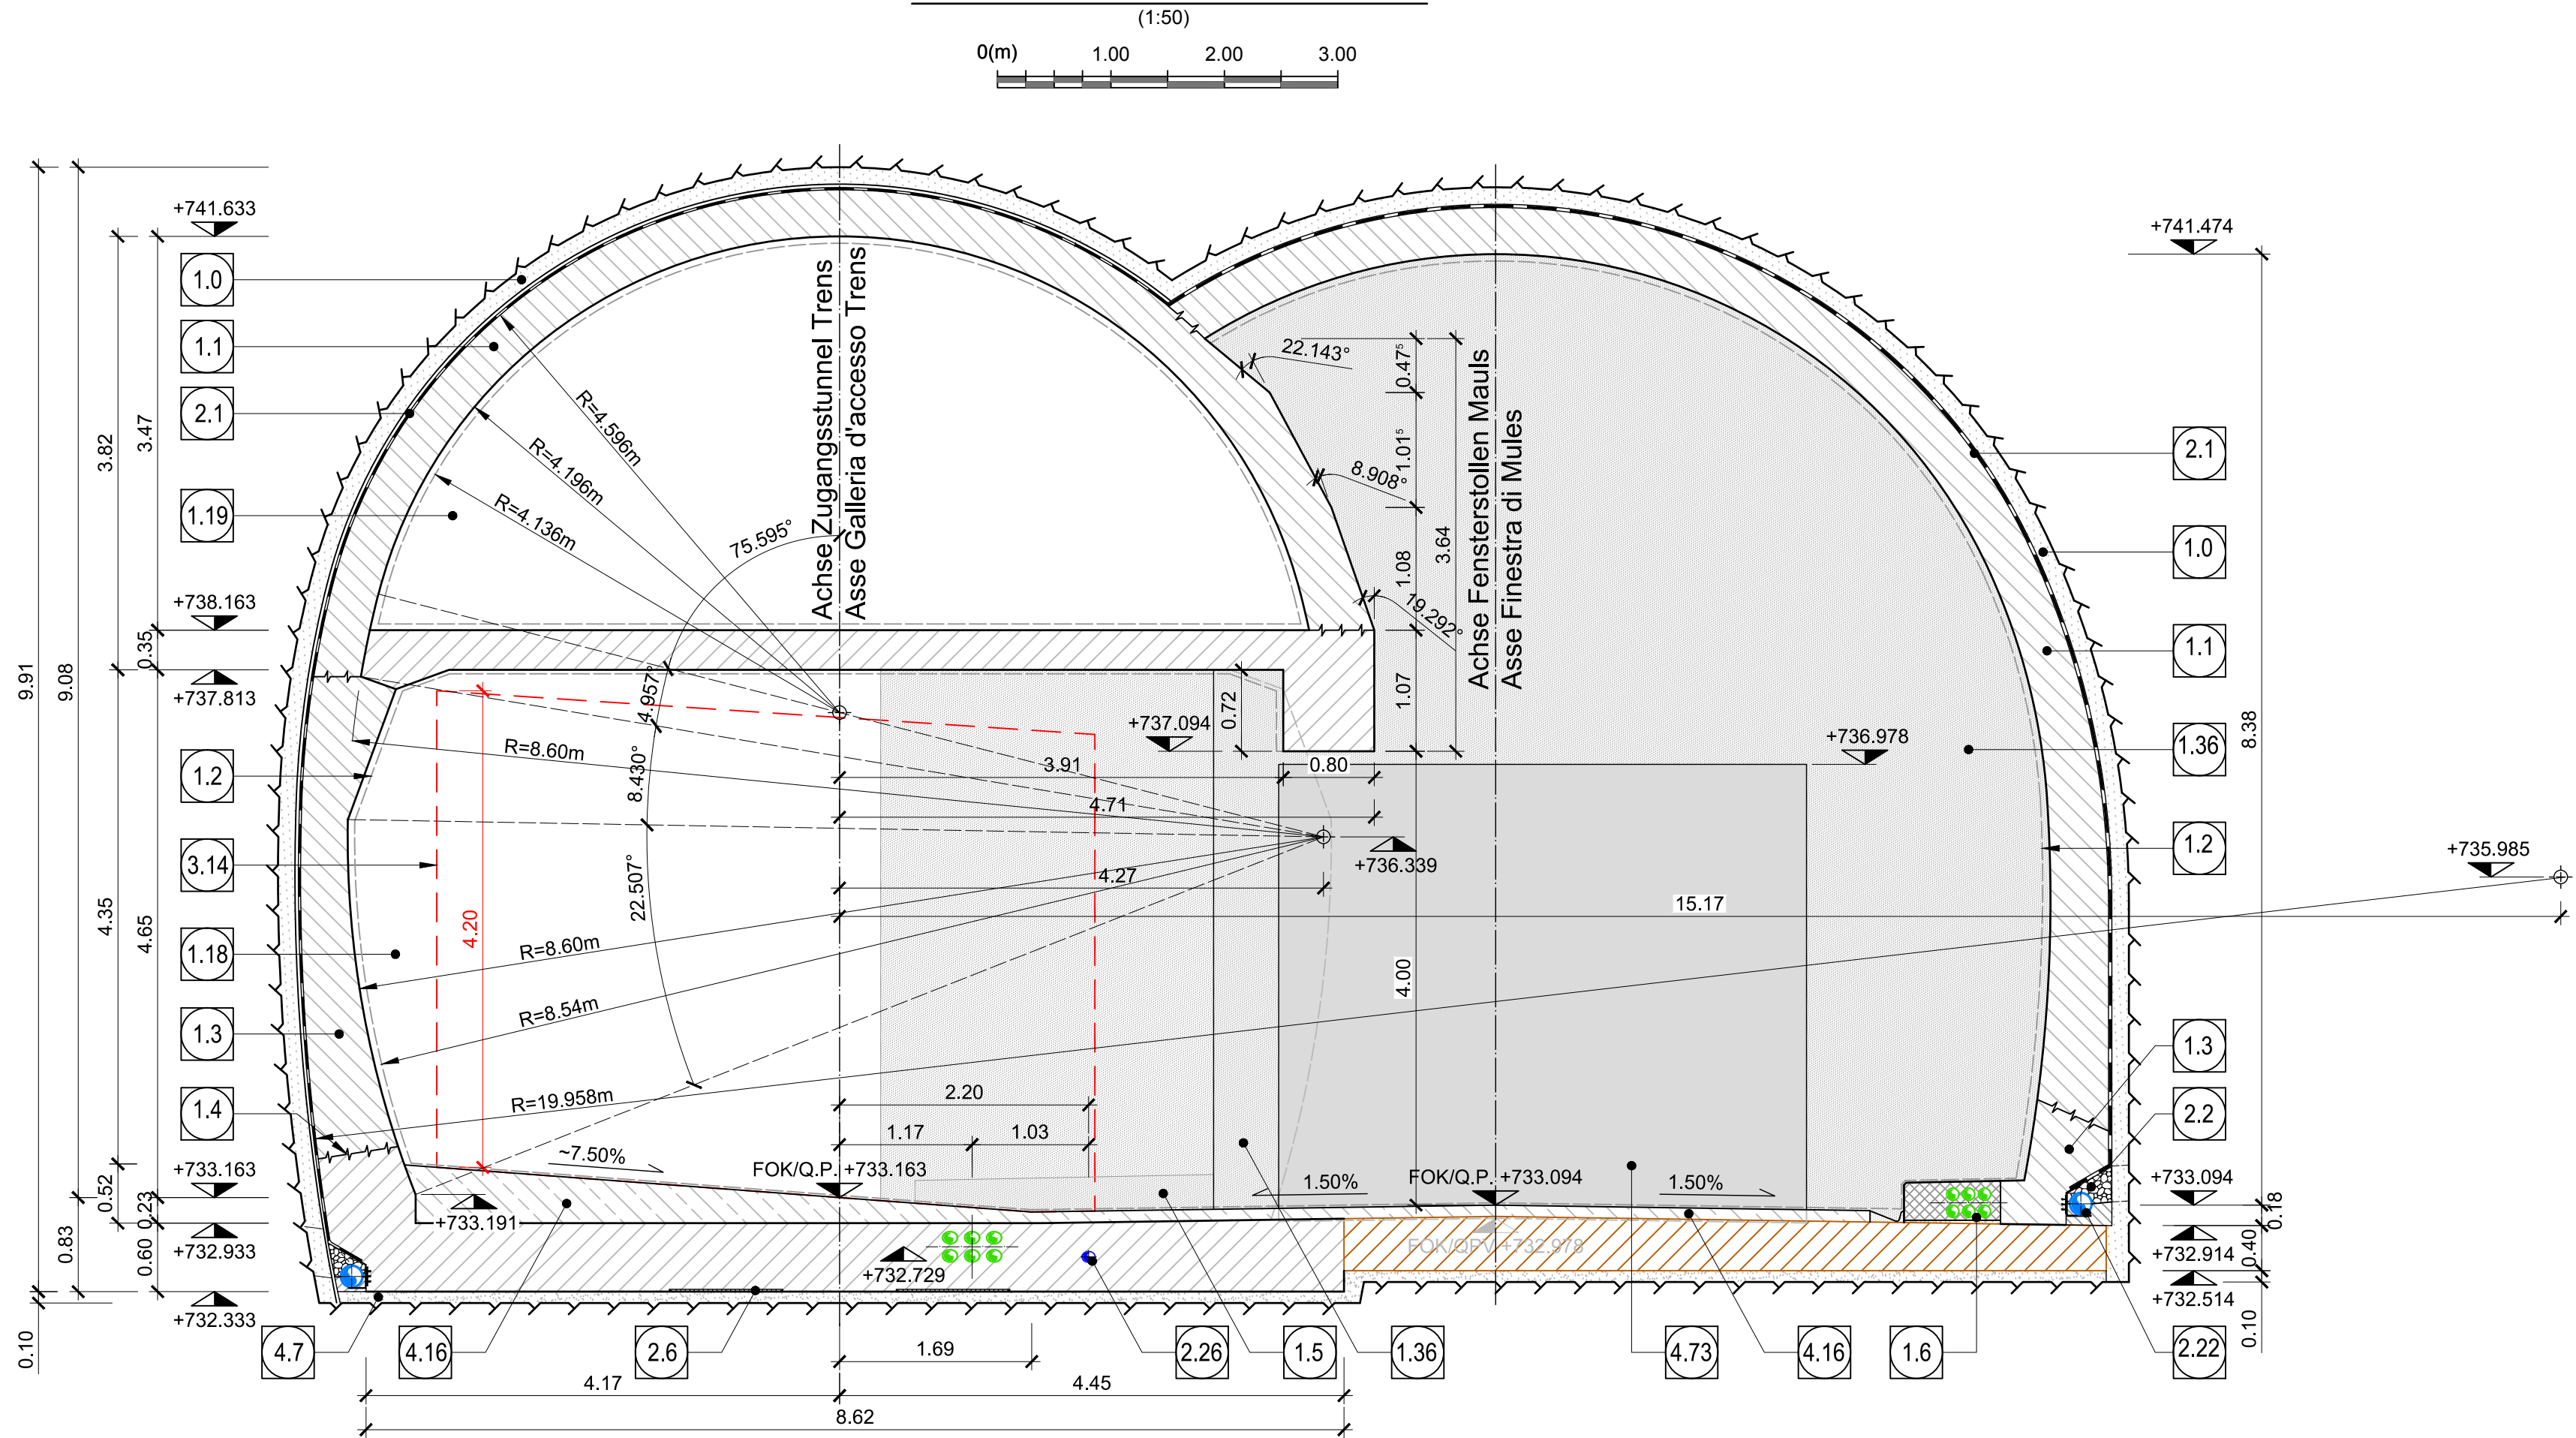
(1:50)
0(m) 1.00 2.00 3.00

+741.633
1.0
1.1
2.1
1.19
+738.163
+737.813
1.2
3.14
1.18
1.3
1.4
+733.163
+732.933
+732.333
9.91
9.08
3.82
3.47
0.35
4.35
4.65
0.52
0.23
0.83
0.60
0.10

R=4.596m
R=4.196m
R=4.136m
75.595°
Achse Zugangstunnel Trens
Asse Galleria d'accesso Trens
4.957°
8.430°
22.507°
R=8.60m
R=8.60m
R=8.54m
R=19.958m
4.20
3.91
4.71
4.27
+737.094
0.72
0.80
+736.339
~7.50%
FOK/Q.P. +733.163
+733.191
2.20
1.17
1.03
+732.729

22.143°
0.47⁵
1.01⁵
8.908°
1.08
3.64
19.292°
1.07
Achse Fensterstollen Mauls
Asse Finestra di Mules
4.00
15.17
+736.978
1.50%
FOK/Q.P. +733.094
1.50%
FOK/QP +732.978

+741.474
2.1
1.0
1.1
1.36
1.2
8.38
+735.985
1.3
2.2
+733.094
+732.914
+732.514
0.18
0.40
0.10
2.22

4.7
4.16
2.6
1.69
2.26
1.5
1.36
4.73
4.16
1.6
4.17
4.45
8.62